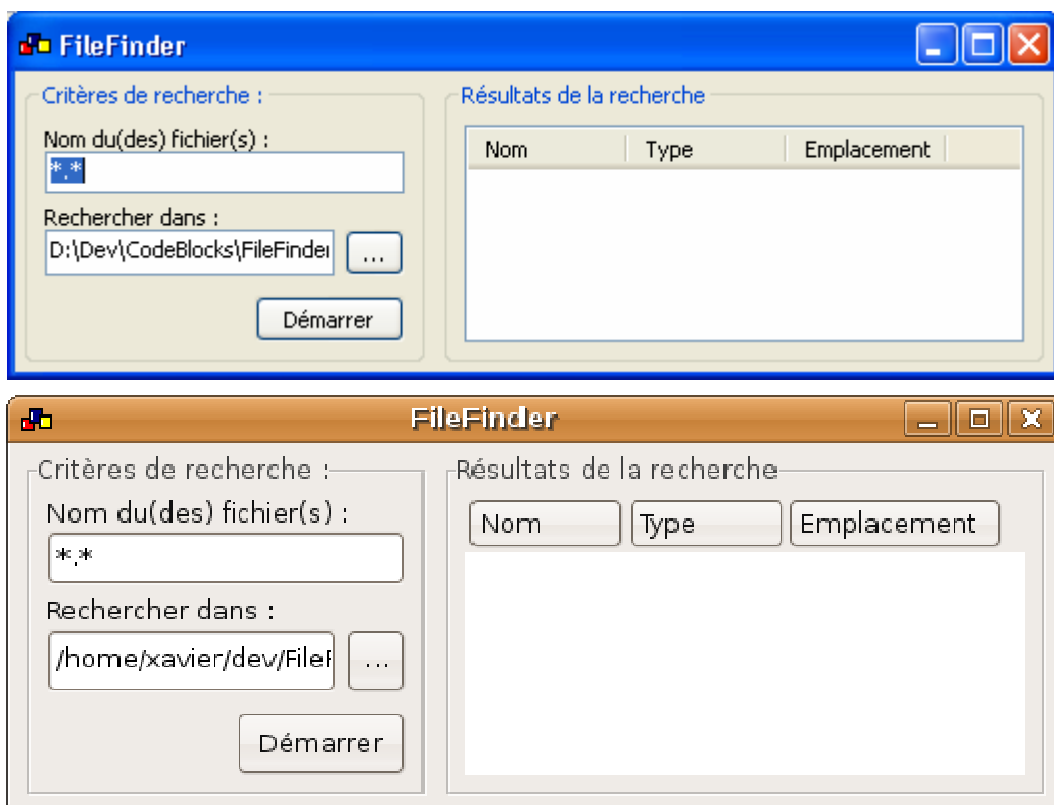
FileFinder

Critères de recherche :

Nom du(des) fichier(s) :

*.*

Rechercher dans :

D:\Dev\CodeBlocks\FileFinder

...

Démarrer

Résultats de la recherche

| Nom | Type | Emplacement |
|---|---|---|

FileFinder

Critères de recherche :

Nom du(des) fichier(s) :

*.*

Rechercher dans :

/home/xavier/dev/FileF

...

Démarrer

Résultats de la recherche

| Nom | Type | Emplacement |
|---|---|---|